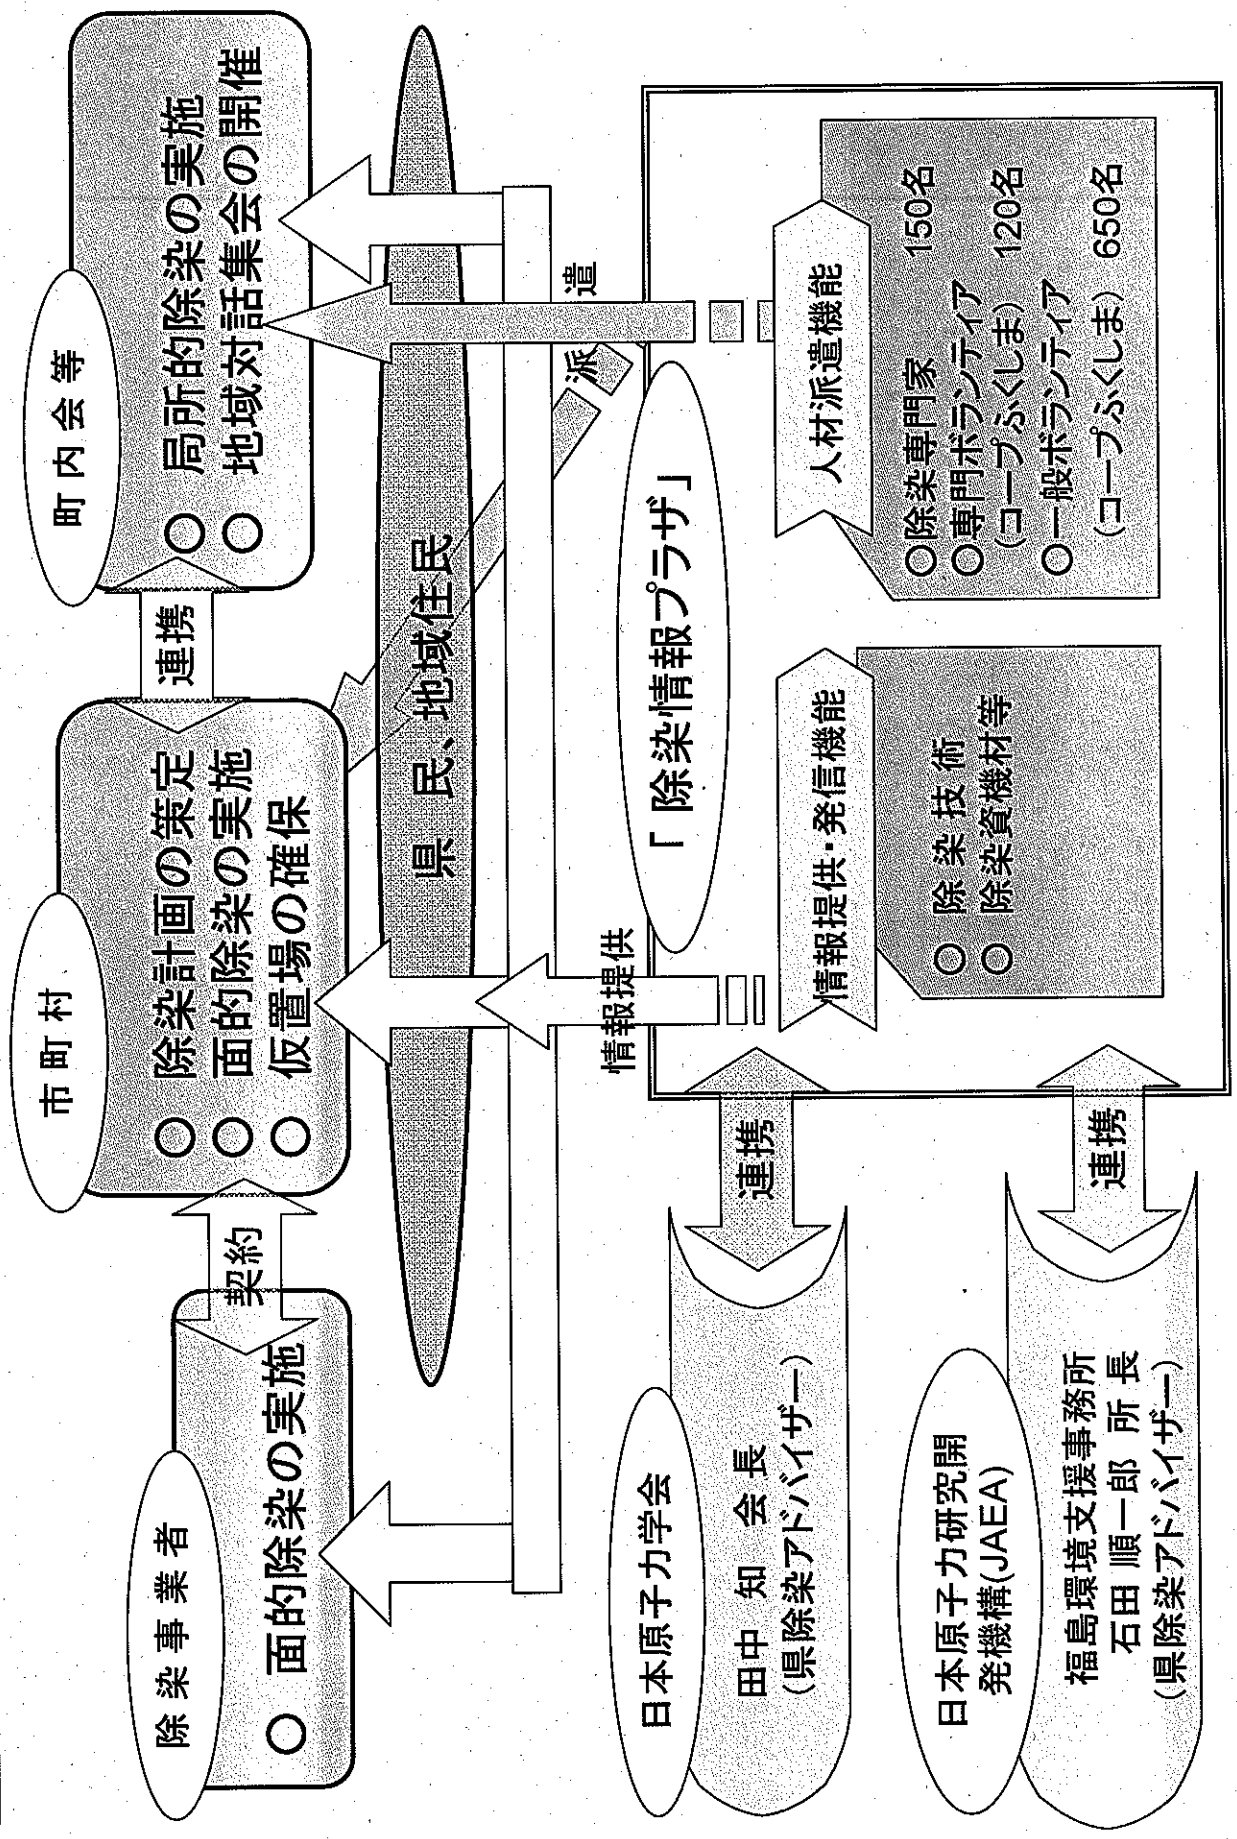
町内会等

○ 局所的除染の実施
○ 地域対話集会の開催

連携

市町村

○ 除染計画の策定
○ 面的除染の実施
○ 仮置場の確保

契約

除染事業者

○ 面的除染の実施

県民、地域住民

派遣

情報提供

「除染情報プラザ」

人材派遣機能

○除染専門家　150名
○専門ボランティア（コープふくしま）　120名
○一般ボランティア（コープふくしま）　650名

情報提供・発信機能

○ 除染技術
○ 除染資機材等

連携

連携

日本原子力学会
田中　知　会長
（県除染アドバイザー）

日本原子力研究開発機構(JAEA)
福島環境支援事務所
石田 順一郎 所長
（県除染アドバイザー）